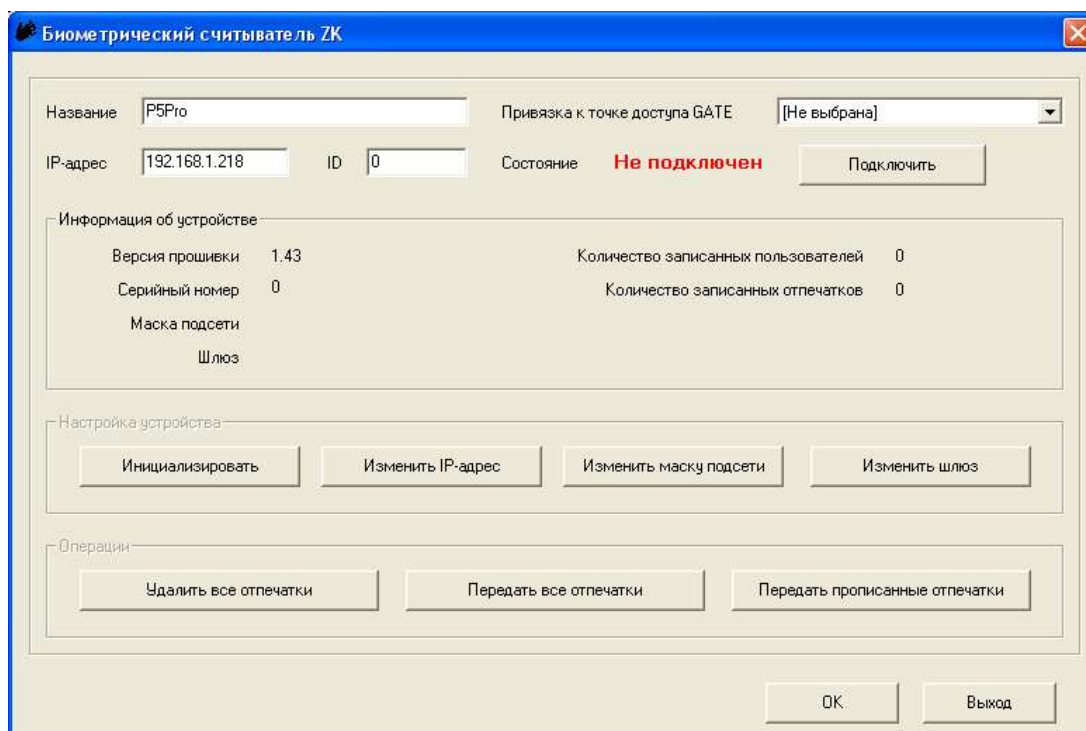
Биометрический считыватель ZK

Название P5Pro

Привязка к точке доступа GATE [Не выбрана]

IP-адрес 192.168.1.218 ID 0

Состояние **Не подключен** Подключить

Информация об устройстве

Версия прошивки 1.43

Количество записанных пользователей 0

Серийный номер 0

Количество записанных отпечатков 0

Маска подсети

Шлюз

Настройка устройства

Инициализировать

Изменить IP-адрес

Изменить маску подсети

Изменить шлюз

Операции

Удалить все отпечатки

Передать все отпечатки

Передать прописанные отпечатки

OK

Выход